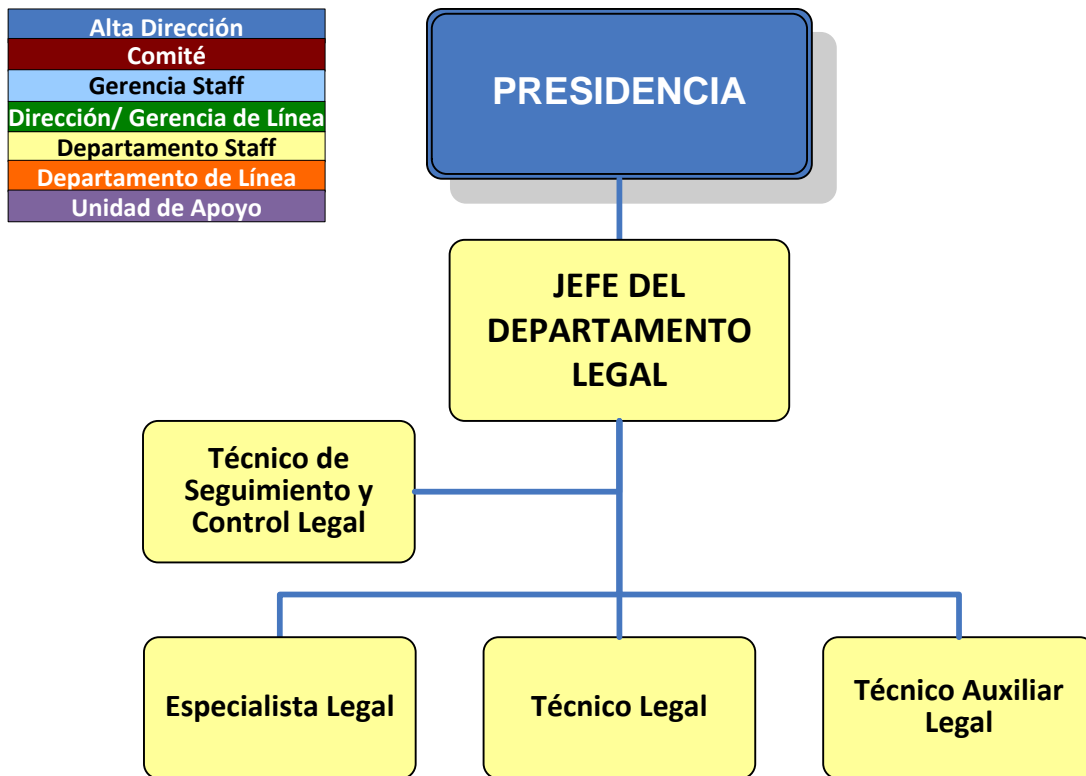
Alta Dirección
Comité
Gerencia Staff
Dirección/ Gerencia de Línea
Departamento Staff
Departamento de Línea
Unidad de Apoyo

PRESIDENCIA

JEFE DEL DEPARTAMENTO LEGAL

Técnico de Seguimiento y Control Legal

Especialista Legal

Técnico Legal

Técnico Auxiliar Legal